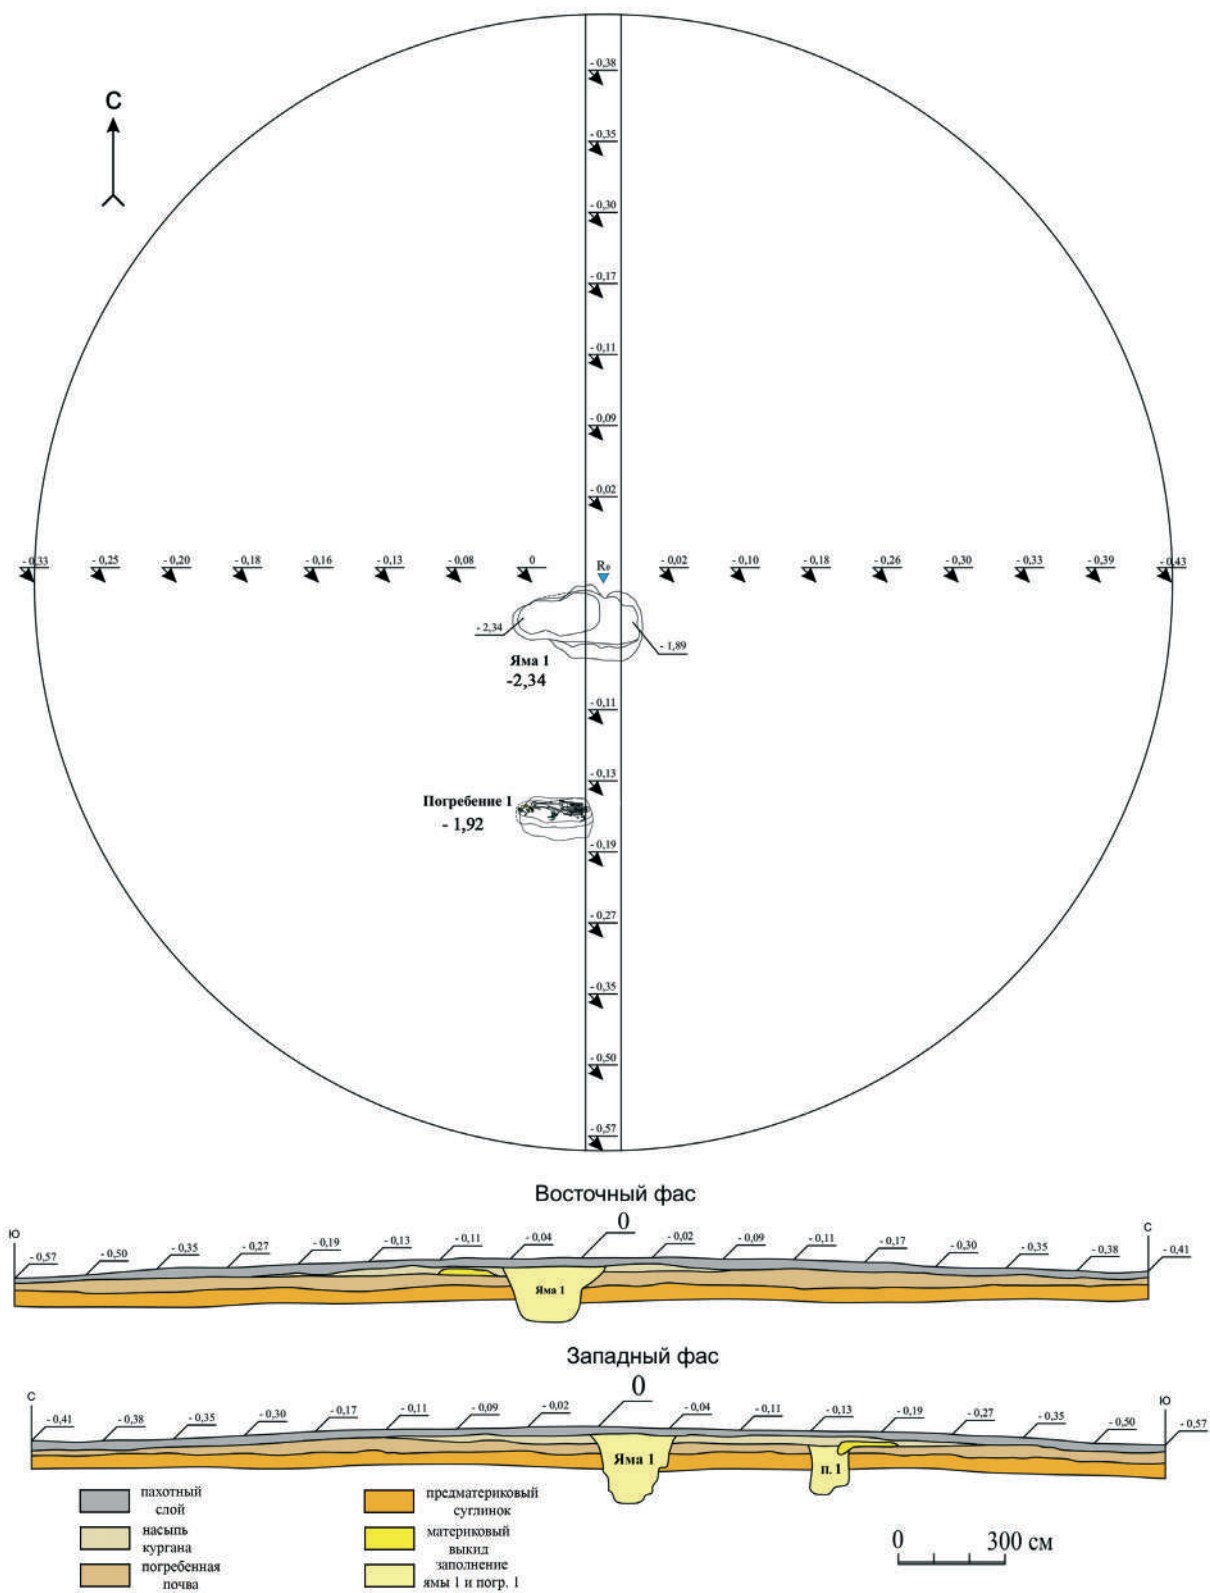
С

- 0,38
- 0,35
- 0,30
- 0,17
- 0,11
- 0,09
- 0,02

- 0,33 - 0,25 - 0,20 - 0,18 - 0,16 - 0,13 - 0,08 0 R₀ - 0,02 - 0,10 - 0,18 - 0,26 - 0,30 - 0,33 - 0,39 - 0,43

- 2,34
- 1,89
Яма 1
-2,34

- 0,11
- 0,13
Погребение 1
- 1,92
- 0,19
- 0,27
- 0,35
- 0,50
- 0,57

Восточный фас
0
Ю - 0,57 - 0,50 - 0,35 - 0,27 - 0,19 - 0,13 - 0,11 - 0,04 - 0,02 - 0,09 - 0,11 - 0,17 - 0,30 - 0,35 - 0,38 С - 0,41
Яма 1

Западный фас
0
С - 0,41 - 0,38 - 0,35 - 0,30 - 0,17 - 0,11 - 0,09 - 0,02 - 0,04 - 0,11 - 0,13 - 0,19 - 0,27 - 0,35 - 0,50 Ю - 0,57
Яма 1
п. 1

пахотный слой
насыпь кургана
погребенная почва
предматериковый суглинок
материковый выкид
заполнение ямы 1 и погр. 1

0 300 см